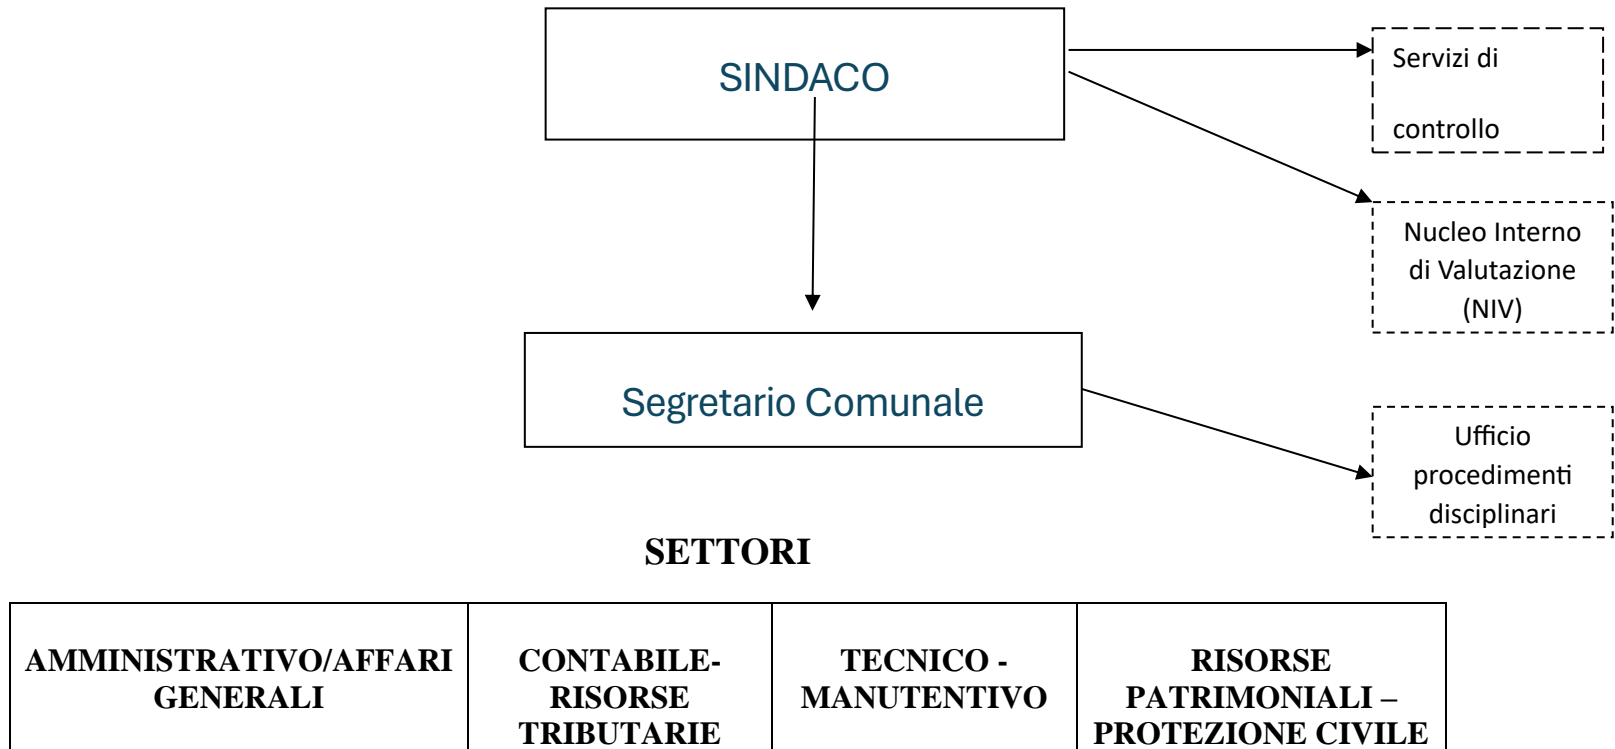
SINDACO

Servizi di

controllo

Nucleo Interno di Valutazione (NIV)

Segretario Comunale

Ufficio procedimenti disciplinari

SETTORI

| AMMINISTRATIVO/AFFARI GENERALI | CONTABILE-RISORSE TRIBUTARIE | TECNICO - MANUTENTIVO | RISORSE PATRIMONIALI – PROTEZIONE CIVILE |
|---|---|---|---|